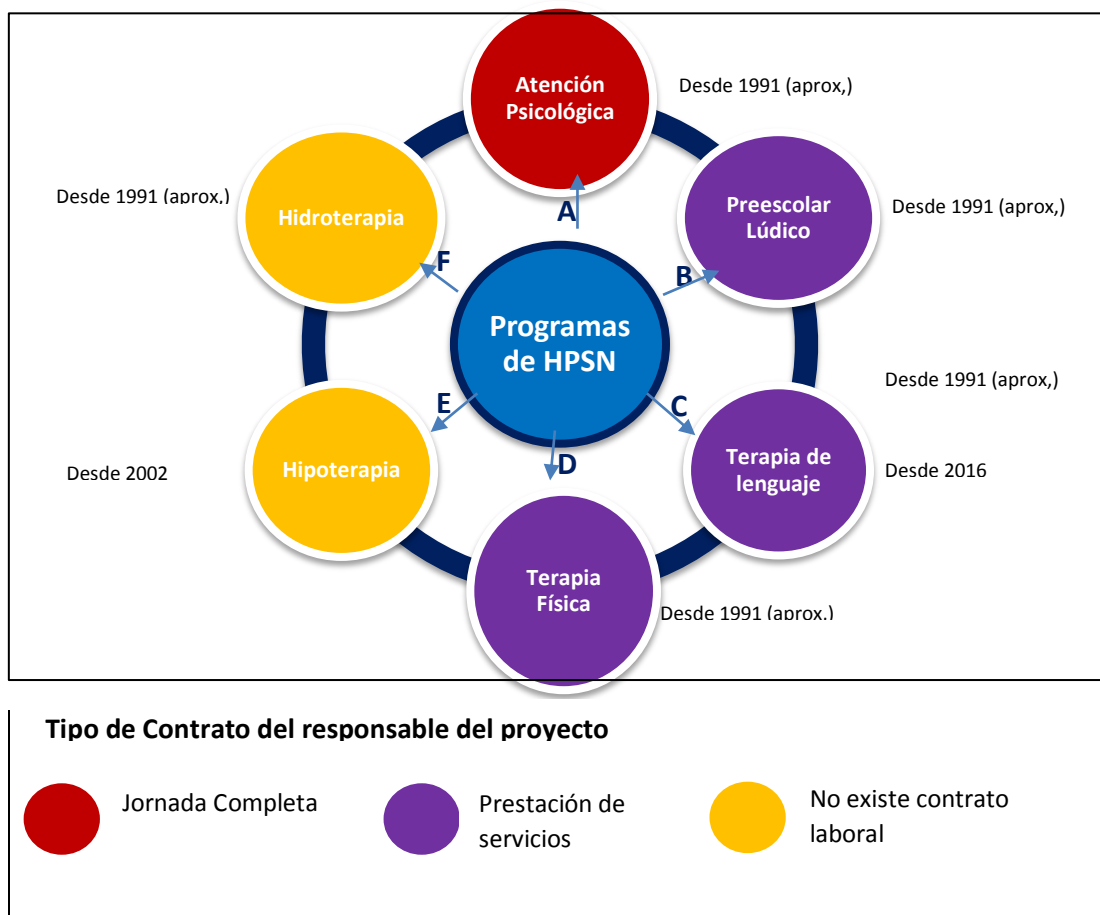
Atención Psicológica

Desde 1991 (aprox,)

Desde 1991 (aprox,)

Hidroterapia

A

Preescolar Lúdico

Desde 1991 (aprox,)

F

B

Programas de HPSN

Desde 1991 (aprox,)

E

C

Hipoterapia

D

Terapia de lenguaje

Desde 2002

Desde 2016

Terapia Física

Desde 1991 (aprox.)

Tipo de Contrato del responsable del proyecto

Jornada Completa

Prestación de servicios

No existe contrato laboral